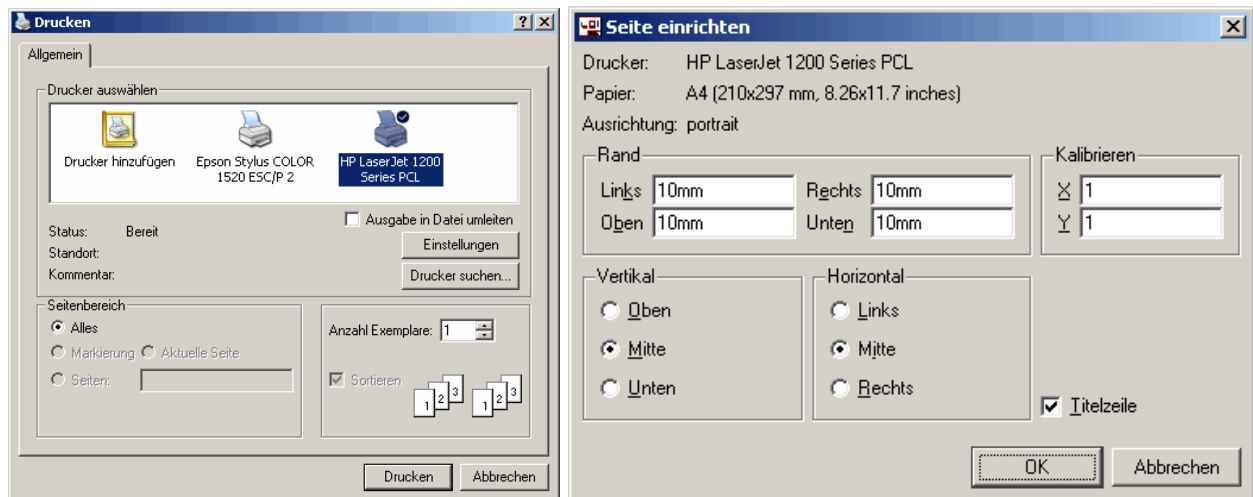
Drucken

?
X

Allgemein

Drucker auswählen

Drucker hinzufügen

Epson Stylus COLOR 1520 ESC/P 2

HP LaserJet 1200 Series PCL

Status: Bereit

Standort:

Kommentar:

Ausgabe in Datei umleiten

Einstellungen

Drucker suchen...

Seitenbereich

Alles

Markierung

Aktuelle Seite

Seiten:

Anzahl Exemplare: 1

Sortieren

1 2 3

1 2 3

Drucken

Abbrechen

Seite einrichten

X

Drucker: HP LaserJet 1200 Series PCL

Papier: A4 (210x297 mm, 8.26x11.7 inches)

Ausrichtung: portrait

Rand

Links 10mm

Rechts 10mm

Oben 10mm

Unten 10mm

Kalibrieren

X 1

Y 1

Vertikal

Oben

Mitte

Unten

Horizontal

Links

Mitte

Rechts

Titelzeile

OK

Abbrechen